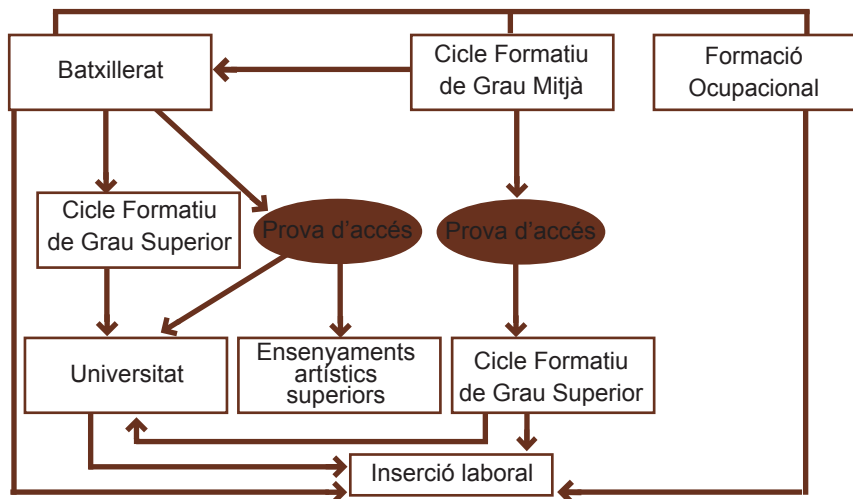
Batxillerat

Cicle Formatiu de Grau Mitjà

Formació Ocupacional

Cicle Formatiu de Grau Superior

Prova d'accés

Prova d'accés

Universitat

Ensenyaments artístics superiors

Cicle Formatiu de Grau Superior

Inserció laboral